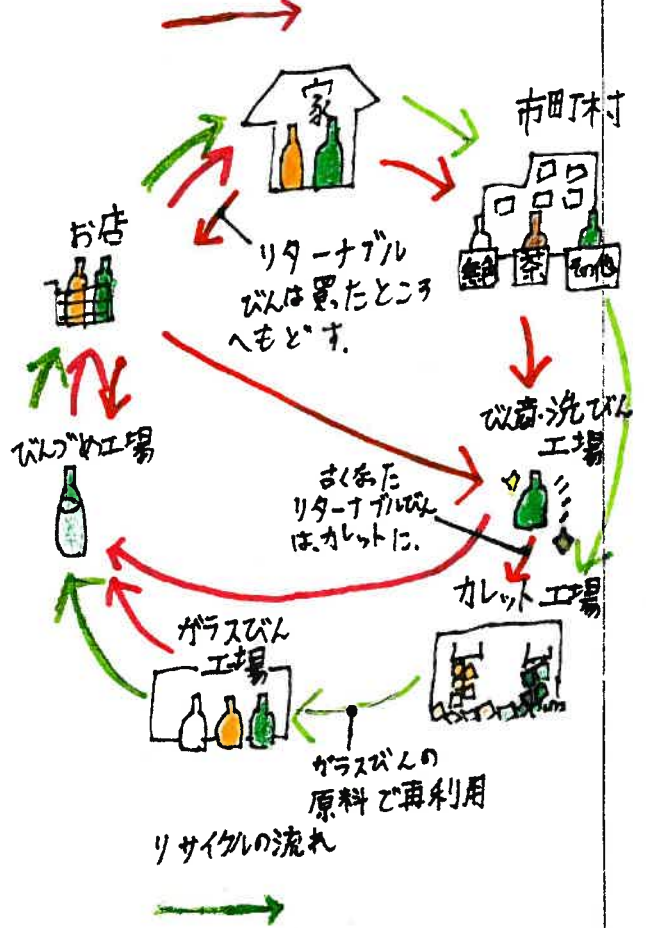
家

市町村

資 茶 その他

お店

リターナブル びんは買ったところ へもどす.

びんづめ工場

びん商・洗びん 工場

古くなった リターナブルびん は、カレットに.

カレット工場

ガラスびん 工場

ガラスびんの 原料で再利用

リサイクルの流れ